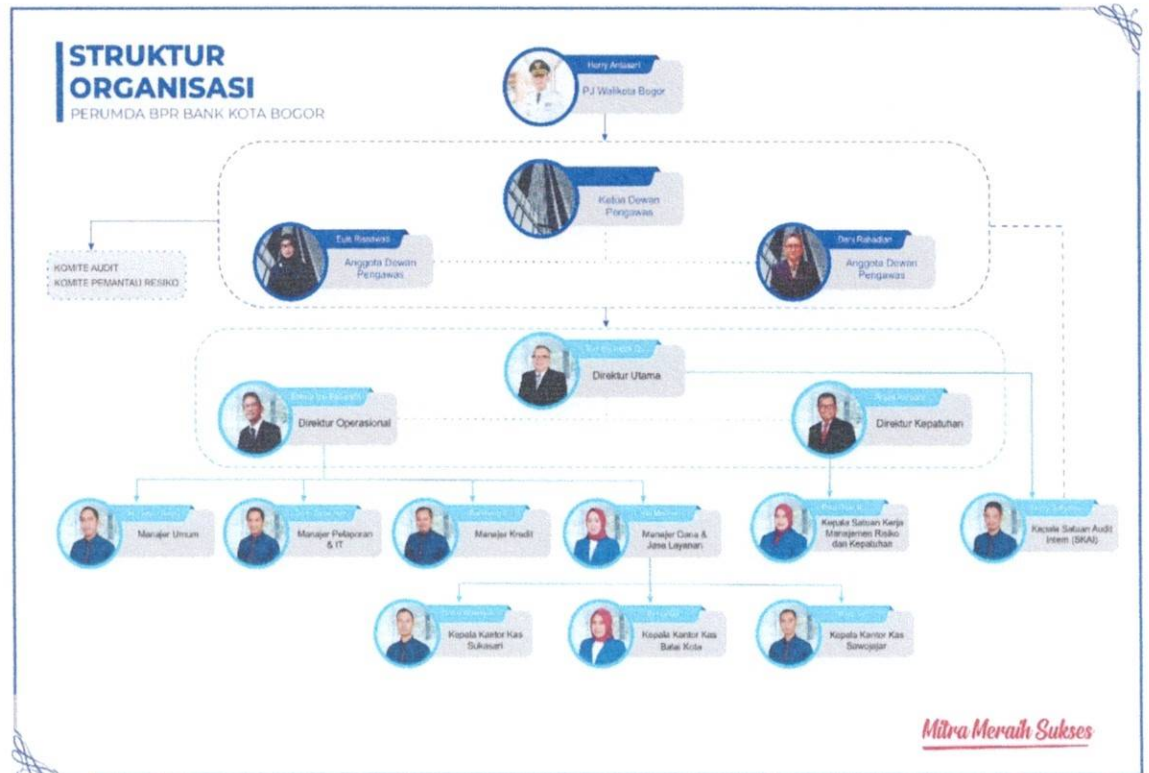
STRUKTUR ORGANISASI
PERUMDA BPR BANK KOTA BOGOR

Hery Antasari
PJ Walikota Bogor

Ketua Dewan Pengawas

Euis Rasiwidi
Anggota Dewan Pengawas

Dani Rahadian
Anggota Dewan Pengawas

KOMITE AUDIT
KOMITE PEMANTAU RESIKO

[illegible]
Direktur Utama

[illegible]
Direktur Operasional

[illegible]
Direktur Kepatuhan

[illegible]
Manajer Umum

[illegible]
Manajer Pelaporan & IT

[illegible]
Manajer Kredit

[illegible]
Manajer Dana & Jasa Layanan

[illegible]
Kepala Satuan Kerja Manajemen Risiko dan Kepatuhan

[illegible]
Kepala Satuan Audit Intern (SKAI)

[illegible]
Kepala Kantor Kas Sukasari

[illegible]
Kepala Kantor Kas Balai Kota

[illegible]
Kepala Kantor Kas Sawojajar

Mitra Meraih Sukses